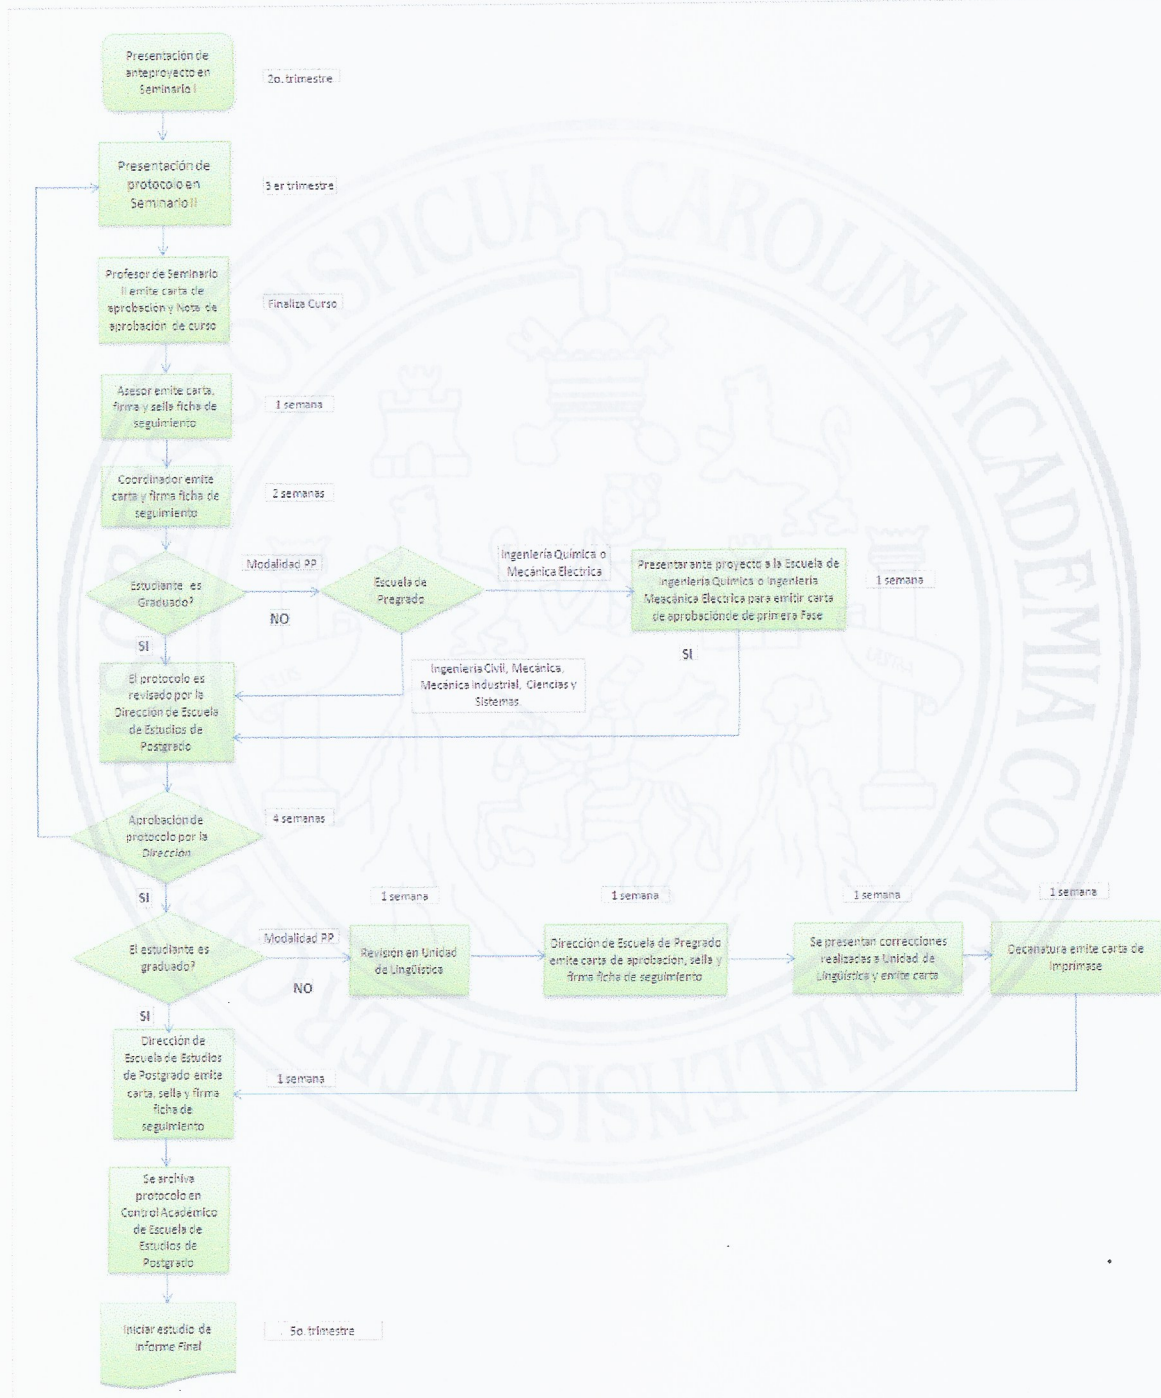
Presentación de anteproyecto en Seminario I

2o. trimestre

Presentación de protocolo en Seminario II

3 er trimestre

Profesor de Seminario II emite carta de aprobacion y Nota de aprobación de curso

Finaliza Curso

Asesor emite carta, firma y sella ficha de seguimiento

1 semana

Coordinador emite carta y firma ficha de seguimiento

2 semanas

Estudiante es Graduado?

Modalidad PP

NO

Escuela de Pregrado

Ingeniería Química o Mecánica Eléctrica

Presentar ante proyecto a la Escuela de Ingeniería Química o Ingeniería Meacánica Electrica para emitir carta de aprobaciónde de primera Fase

1 semana

SI

SI

Ingeniería Civil, Mecánica, Mecánica Industrial, Ciencias y Sistemas

El protocolo es revisado por la Dirección de Escuela de Estudios de Postgrado

Aprobación de protocolo por la Dirección

4 semanas

SI

1 semana

1 semana

1 semana

1 semana

El estudiante es graduado?

Modalidad PP

NO

Revisión en Unidad de Lingüística

Dirección de Escuela de Pregrado emite carta de aprobacion, sella y firma ficha de seguimiento

Se presentan correcciones realizadas a Unidad de Lingüística y emite carta

Decanatura emite carta de imprimase

SI

Dirección de Escuela de Estudios de Postgrado emite carta, sella y firma ficha de seguimiento

1 semana

Se archiva protocolo en Control Académico de Escuela de Estudios de Postgrado

Iniciar estudio de Informe Final

5o. trimestre